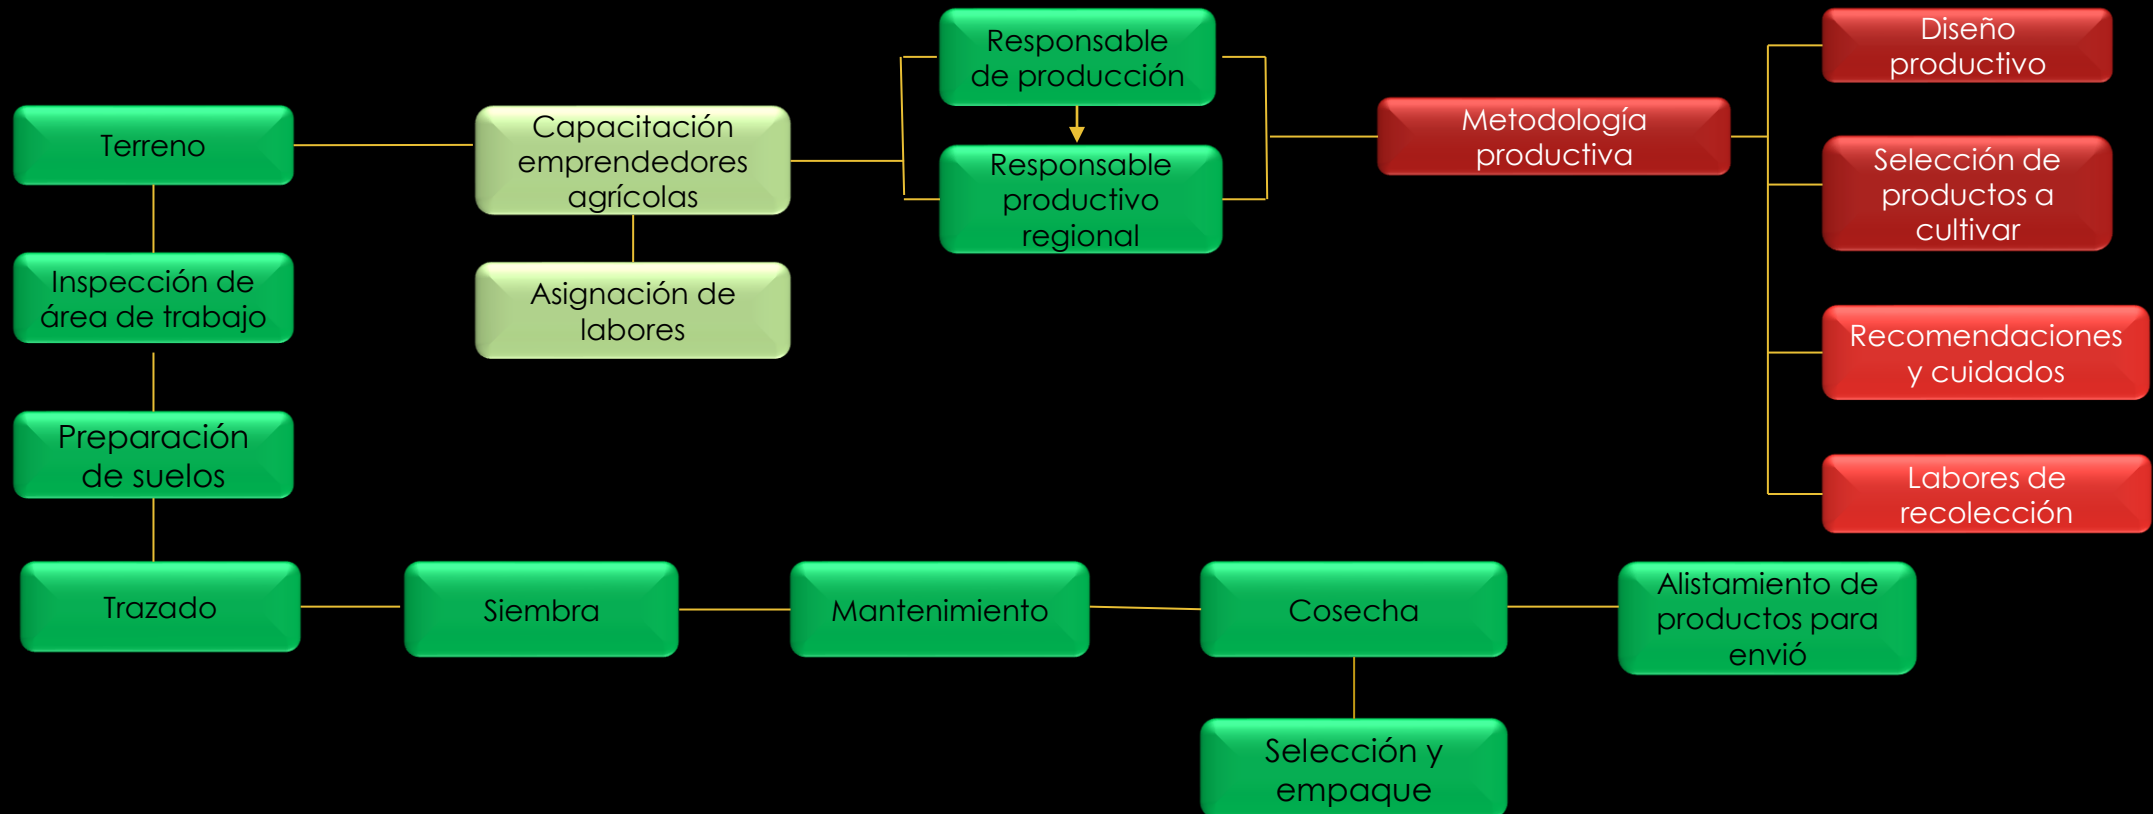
Terreno

Inspección de área de trabajo

Preparación de suelos

Trazado

Capacitación emprendedores agrícolas

Asignación de labores

Responsable de producción

Responsable productivo regional

Metodología productiva

Diseño productivo

Selección de productos a cultivar

Recomendaciones y cuidados

Labores de recolección

Siembra

Mantenimiento

Cosecha

Alistamiento de productos para envió

Selección y empaque